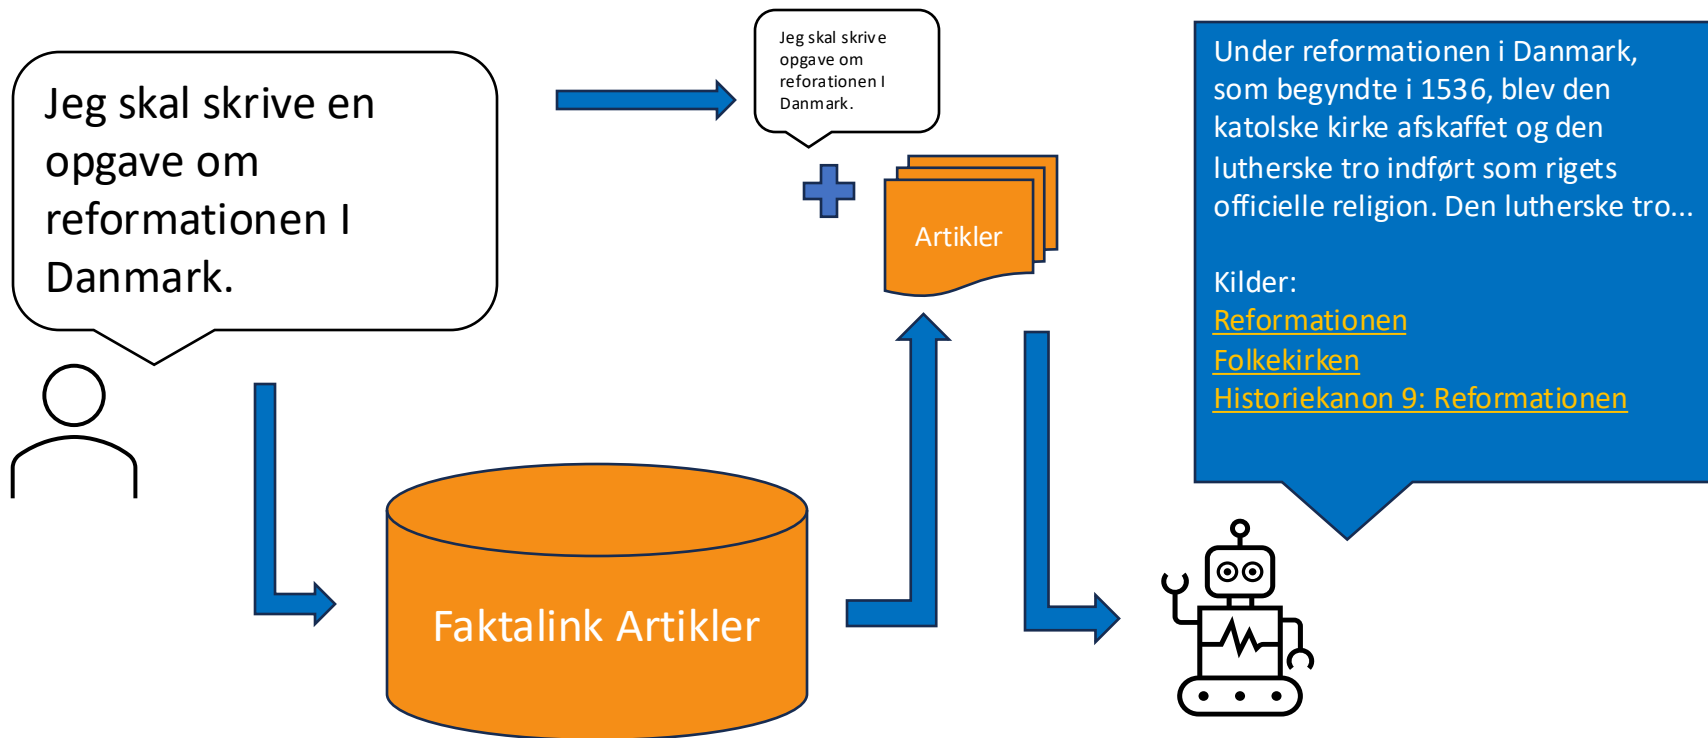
Jeg skal skrive en opgave om reformationen I Danmark.

Jeg skal skrive opgave om reforationen I Danmark.

Artikler

Faktalink Artikler

Under reformationen i Danmark, som begyndte i 1536, blev den katolske kirke afskaffet og den lutherske tro indført som rigets officielle religion. Den lutherske tro...

Kilder:
Reformationen
Folkekirken
Historiekanon 9: Reformationen